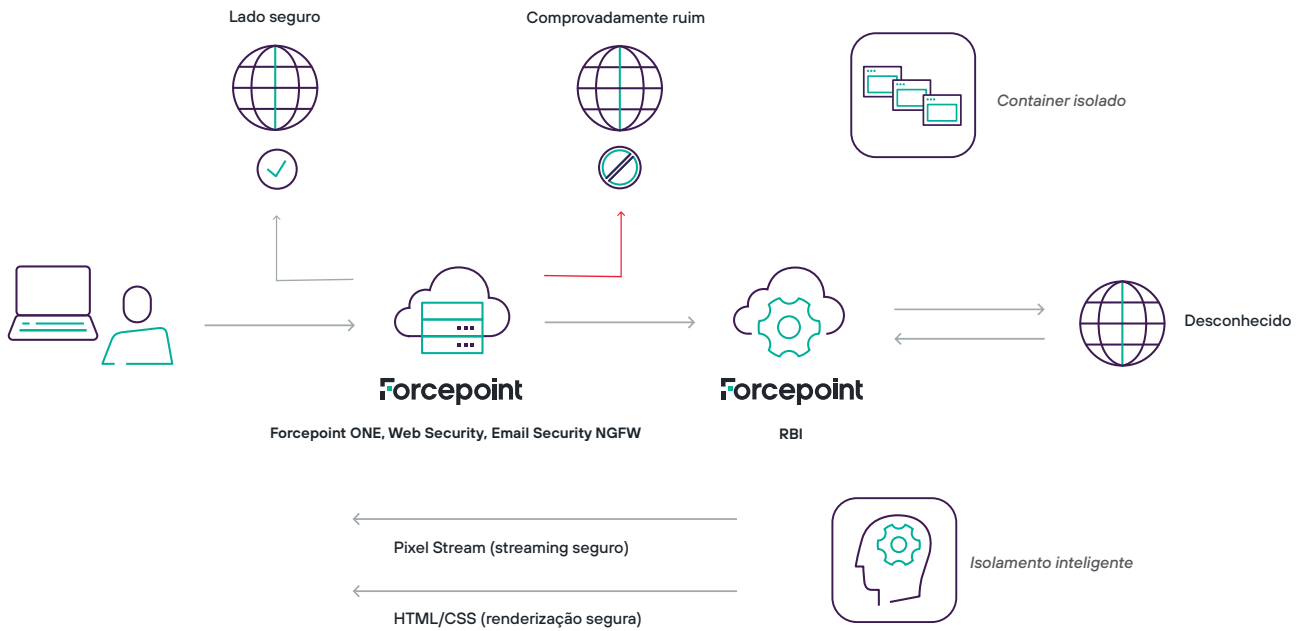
Lado seguro

Comprovadamente ruim

Container isolado

Forcepoint

Forcepoint

Desconhecido

Forcepoint ONE, Web Security, Email Security NGFW

RBI

Pixel Stream (streaming seguro)

Isolamento inteligente

HTML/CSS (renderização segura)